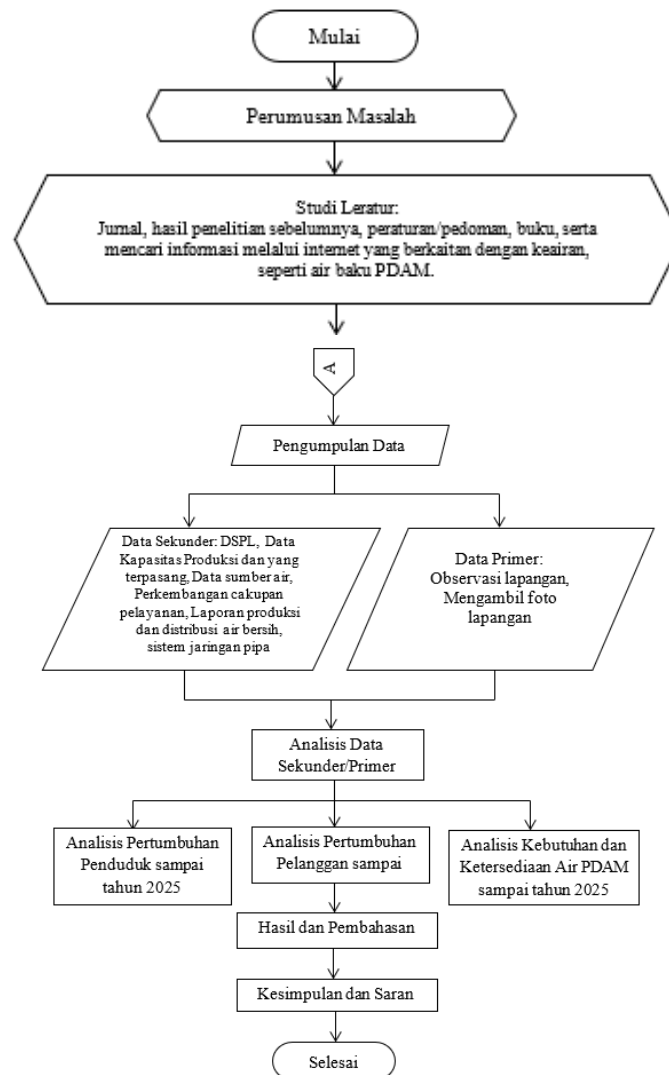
Mulai

Perumusan Masalah

Studi Leratur:
Jurnal, hasil penelitian sebelumnya, peraturan/pedoman, buku, serta mencari informasi melalui internet yang berkaitan dengan keairan, seperti air baku PDAM.

A

Pengumpulan Data

Data Sekunder: DSPL, Data Kapasitas Produksi dan yang terpasang, Data sumber air, Perkembangan cakupan pelayanan, Laporan produksi dan distribusi air bersih, sistem jaringan pipa

Data Primer:
Observasi lapangan, Mengambil foto lapangan

Analisis Data Sekunder/Primer

Analisis Pertumbuhan Penduduk sampai tahun 2025

Analisis Pertumbuhan Pelanggan sampai

Analisis Kebutuhan dan Ketersediaan Air PDAM sampai tahun 2025

Hasil dan Pembahasan

Kesimpulan dan Saran

Selesai